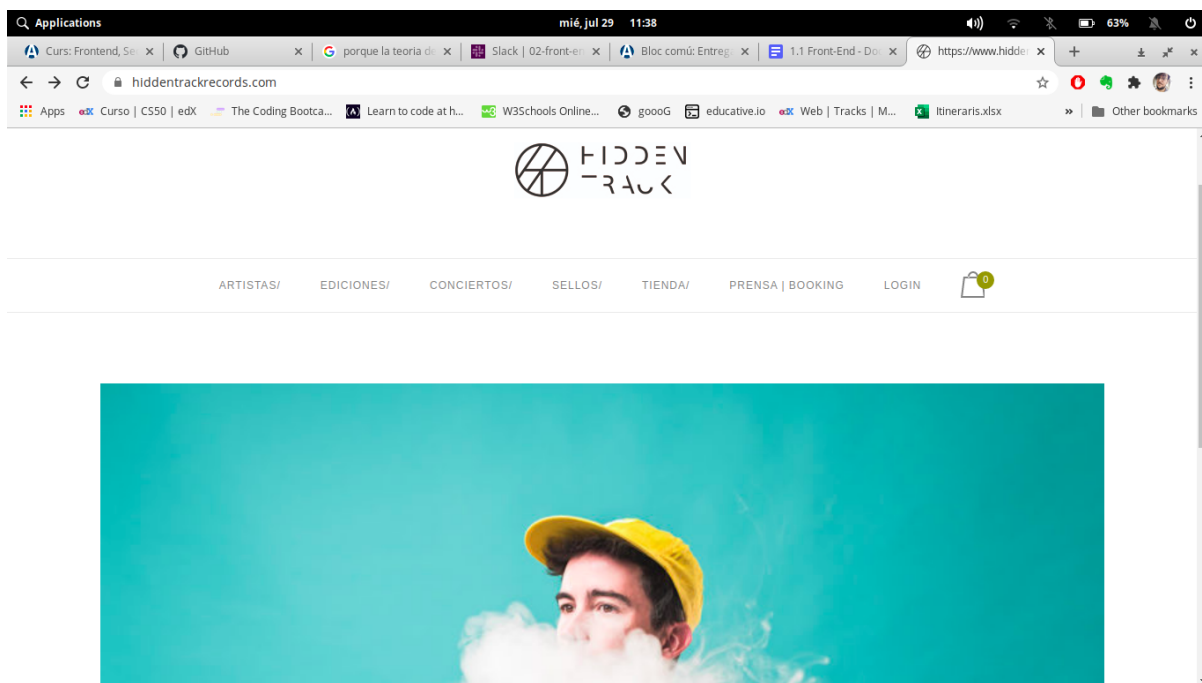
Applications mié, jul 29 11:38 63%

Curs: Frontend, Se ×
GitHub ×
porque la teoria de ×
Slack | 02-front-en ×
Bloc comú: Entrega ×
1.1 Front-End - Do ×
https://www.hidde ×
+

hiddentrackrecords.com

Apps
Curso | CS50 | edX
The Coding Bootca...
Learn to code at h...
W3Schools Online...
goooG
educative.io
Web | Tracks | M...
Itineraris.xlsx
»
Other bookmarks

HIDDEN TRACK

ARTISTAS/ EDICIONES/ CONCIERTOS/ SELLOS/ TIENDA/ PRENSA | BOOKING LOGIN 0